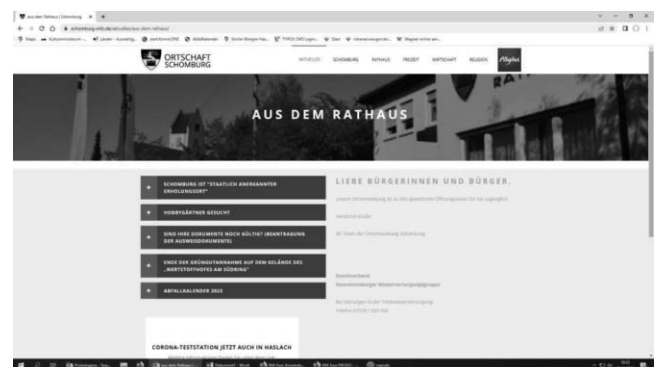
ORTSCHAFT SCHÖMBURG

AKTUELLES SCHÖMBURG RATHAUS FREIZEIT WIRTSCHAFT RELIGION

AUS DEM RATHAUS

+ SCHÖMBURG IST "STAATLICH ANERKANNTER ERHOLUNGSORT"

+ HOBBYGÄRTNER GESUCHT

+ SIND IHRE DOKUMENTE NOCH GÜLTIG? (BEANTRAGUNG DER AUSWEISDOKUMENTE)

+ ENDE DER GRÜNGUTANNAHME AUF DEM GELÄNDE DES „WERTSTOFFHOFES AM SÜDRING"

+ ABFALLKALENDER 2023

LIEBE BÜRGERINNEN UND BÜRGER,

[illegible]

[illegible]

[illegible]

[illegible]

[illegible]

CORONA-TESTSTATION JETZT AUCH IN HASLACH